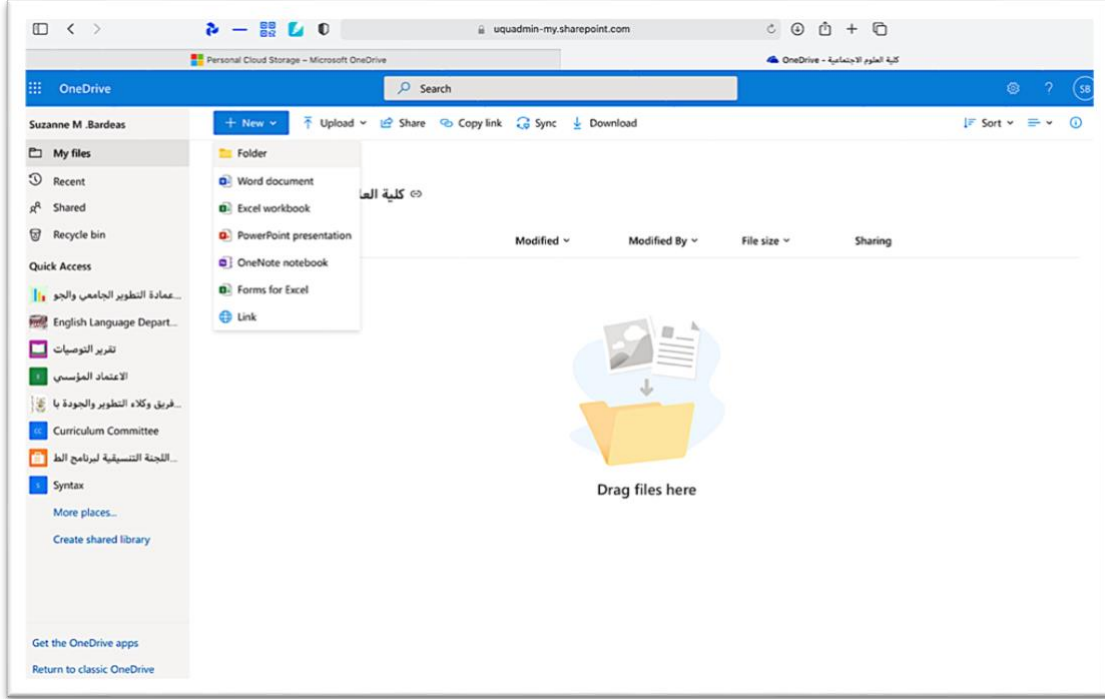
uquadmin-my.sharepoint.com

Personal Cloud Storage – Microsoft OneDrive

OneDrive - كلية العلوم الاجتماعية

OneDrive

Search

SB

Suzanne M .Bardeas

My files

Recent

Shared

Recycle bin

Quick Access

عمادة التطوير الجامعي والجو...

English Language Depart...

تقرير التوصيات

الاعتماد المؤسسي

فريق وكلاء التطوير والجودة با...

CC Curriculum Committee

اللجنة التنسيقية لبرنامج الط...

S Syntax

More places...

Create shared library

Get the OneDrive apps

Return to classic OneDrive

+ New

Upload

Share

Copy link

Sync

Download

Sort

Folder

Word document

Excel workbook

PowerPoint presentation

OneNote notebook

Forms for Excel

Link

كلية العا

Modified

Modified By

File size

Sharing

Drag files here